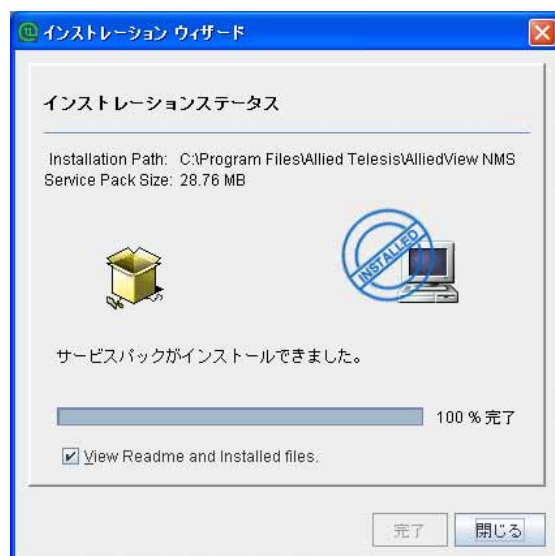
インストレーション ウィザード

インストレーションステータス

Installation Path: C:\Program Files\Allied Telesis\AlliedView NMS
Service Pack Size: 28.76 MB

INSTALLED

サービスパックがインストールできました。

100 % 完了

View Readme and Installed files.

完了 閉じる